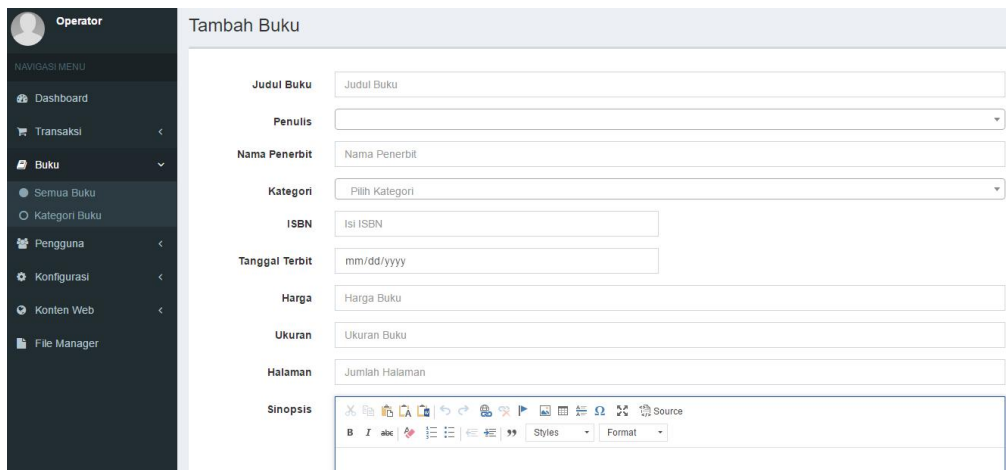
Operator

NAVIGASI MENU

Dashboard

Transaksi

Buku

Semua Buku

Kategori Buku

Pengguna

Konfigurasi

Konten Web

File Manager

Tambah Buku

Judul Buku
Judul Buku

Penulis

Nama Penerbit
Nama Penerbit

Kategori
Pilih Kategori

ISBN
Isi ISBN

Tanggal Terbit
mm/dd/yyyy

Harga
Harga Buku

Ukuran
Ukuran Buku

Halaman
Jumlah Halaman

Sinopsis
Source
B I abc 99 Styles Format